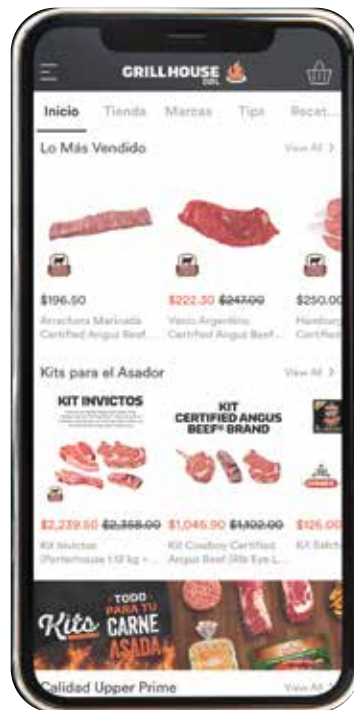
GRILLHOUSE

Inicio Tienda Marcas Tips Recet...

Lo Más Vendido

View All >

$196.50

Arrachera Marinada Certified Angus Beef...

$222.30 $247.00

Vacío Argentino Certified Angus Beef...

$250.00

Hambur... Certified...

Kits para el Asador

View All >

KIT INVICTOS

KIT CERTIFIED ANGUS BEEF® BRAND

$2,239.50 $2,368.00

Kit Invictos (Porterhouse 1.12 kg +...

$1,046.90 $1,102.00

Kit Cowboy Certified Angus Beef (Rib Eye L...

$126.00

Kit Salch...

Kits TODO PARA TU CARNE ASADA

Calidad Upper Prime

View All